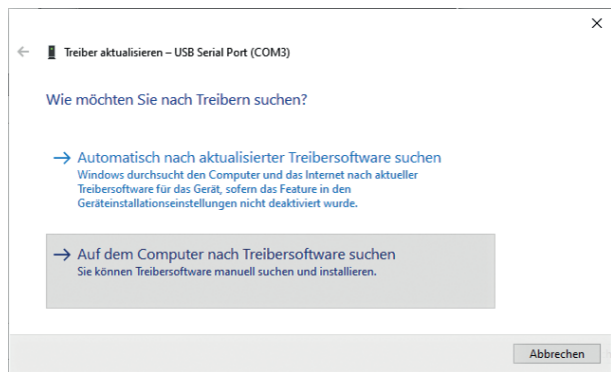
×

← Treiber aktualisieren – USB Serial Port (COM3)

Wie möchten Sie nach Treibern suchen?

→ Automatisch nach aktualisierter Treibersoftware suchen
Windows durchsucht den Computer und das Internet nach aktueller Treibersoftware für das Gerät, sofern das Feature in den Geräteinstallationseinstellungen nicht deaktiviert wurde.

→ Auf dem Computer nach Treibersoftware suchen
Sie können Treibersoftware manuell suchen und installieren.

Abbrechen